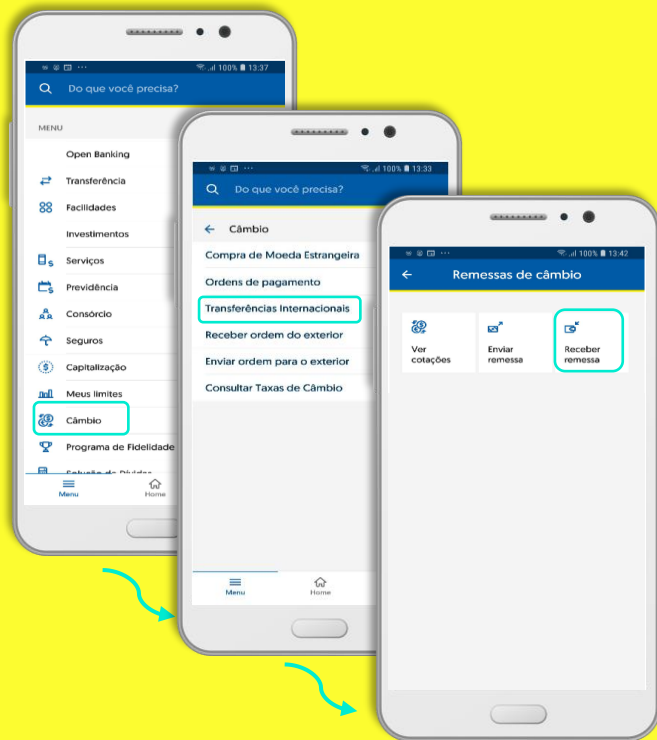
100% 13:37

Do que você precisa?

MENU

Open Banking

Transferência

Facilidades

Investimentos

Serviços

Previdência

Consórcio

Seguros

Capitalização

Meus limites

Câmbio

Programa de Fidelidade

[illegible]

Menu

Home

100% 13:33

Do que você precisa?

Câmbio

Compra de Moeda Estrangeira

Ordens de pagamento

Transferências Internacionais

Receber ordem do exterior

Enviar ordem para o exterior

Consultar Taxas de Câmbio

Menu

Home

100% 13:42

Remessas de câmbio

Ver cotações

Enviar remessa

Receber remessa